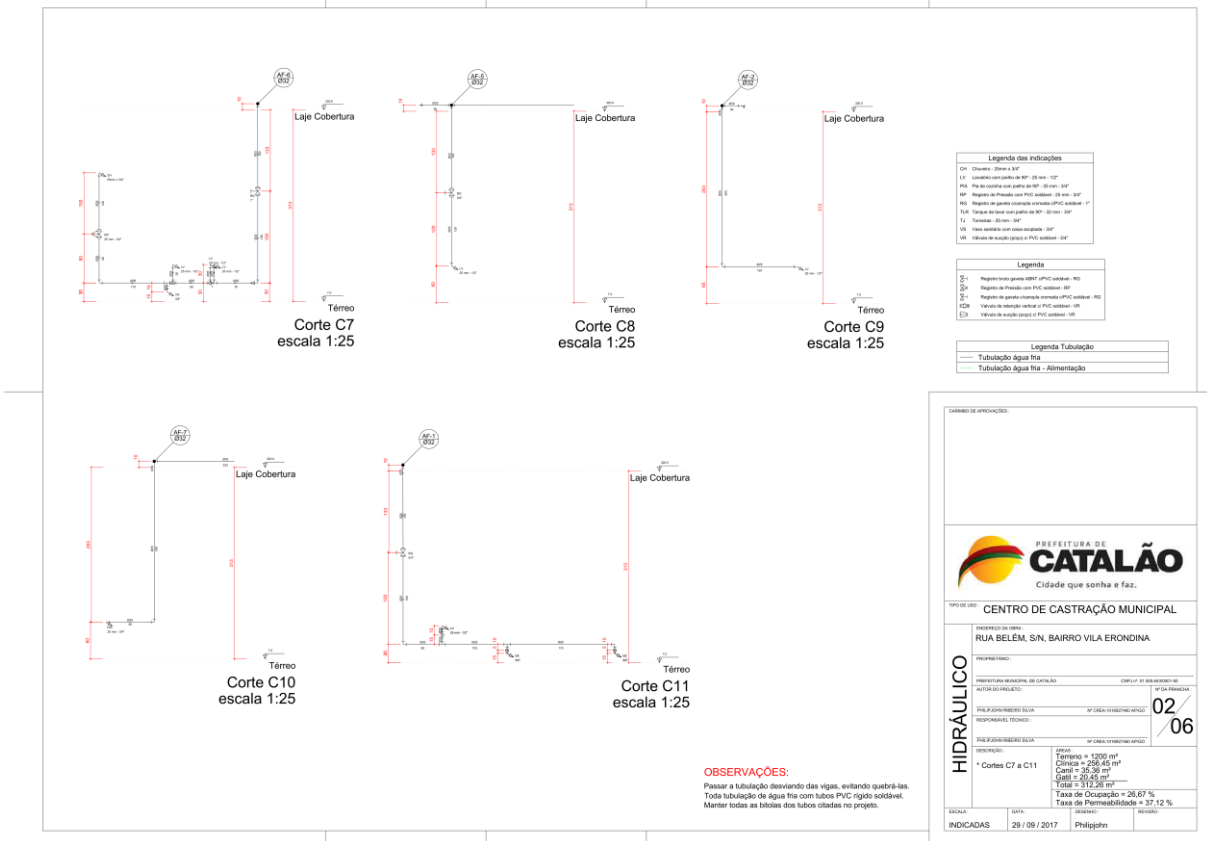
AF-6
Ø32
Laje Cobertura
Térreo
Corte C7
escala 1:25

AF-5
Ø32
Laje Cobertura
Térreo
Corte C8
escala 1:25

AF-2
Ø32
Laje Cobertura
Térreo
Corte C9
escala 1:25

Legenda das indicações
CH Chuveiro - 25mm x 3/4"
LV Lavatório com joelho de 90º - 25 mm - 1/2"
PIA Pia de cozinha com joelho de 90º - 25 mm - 3/4"
RP Registro de Pressão com PVC soldável - 25 mm - 3/4"
RG Registro de gaveta c/canopla cromada c/PVC soldável - 1"
TLR Tanque de lavar com joelho de 90º - 32 mm - 3/4"
TJ Torneiras - 25 mm - 3/4"
VS Vaso sanitário com caixa acoplada - 3/4"
VR Válvula de sucção (poço) c/ PVC soldável - 3/4"

Legenda
Registro bruto gaveta ABNT c/PVC soldável - RG
Registro de Pressão com PVC soldável - RP
Registro de gaveta c/canopla cromada c/PVC soldável - RG
Válvula de retenção vertical c/ PVC soldável - VR
Válvula de sucção (poço) c/ PVC soldável - VR

Legenda Tubulação
Tubulação água fria
Tubulação água fria - Alimentação

AF-7
Ø32
Laje Cobertura
Térreo
Corte C10
escala 1:25

AF-1
Ø32
Laje Cobertura
Térreo
Corte C11
escala 1:25

OBSERVAÇÕES:
Passar a tubulação desviando das vigas, evitando quebrá-las.
Toda tubulação de água fria com tubos PVC rígido soldável.
Manter todas as bitolas dos tubos citadas no projeto.

CARIMBO DE APROVAÇÕES :
PREFEITURA DE
CATALÃO
Cidade que sonha e faz.
TIPO DE USO : CENTRO DE CASTRAÇÃO MUNICIPAL
ENDEREÇO DA OBRA :
RUA BELÉM, S/N, BAIRRO VILA ERONDINA
PROPRIETÁRIO :
PREFEITURA MUNICIPAL DE CATALÃO
HIDRÁULICO
AUTOR DO PROJETO :
PHILIPJOHN RIBEIRO SILVA
Nº DA PRANCHA :
02/06
RESPONSÁVEL TÉCNICO :
PHILIPJOHN RIBEIRO SILVA
DESCRIÇÃO :
* Cortes C7 a C11
ÁREAS:
Terreno = 1200 m²
Clínica = 256,45 m²
Canil = 35,36 m²
Gatil = 20,45 m²
Total = 312,26 m²
Taxa de Ocupação = 26,67 %
Taxa de Permeabilidade = 37,12 %
ESCALA : INDICADAS
DATA : 29 / 09 / 2017
DESENHO : Philipjohn
REVISÃO :